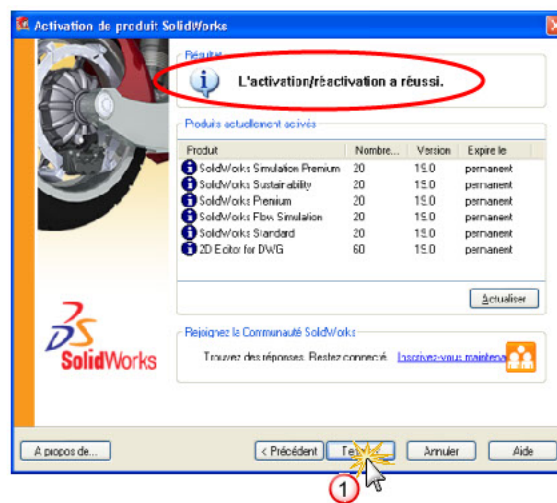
Activation de produit SolidWorks

Résultat

L'activation/réactivation a réussi.

Produits actuellement activés

| Produit | Nombre... | Version | Expire le |
|---|---|---|---|
| SolidWorks Simulation Premium | 20 | 19.0 | permanent |
| SolidWorks Sustainability | 20 | 19.0 | permanent |
| SolidWorks Premium | 20 | 19.0 | permanent |
| SolidWorks Flow Simulation | 20 | 19.0 | permanent |
| SolidWorks Standard | 20 | 19.0 | permanent |
| 2D Editor for DWG | 60 | 19.0 | permanent |

Actualiser

Rejoignez la Communauté SolidWorks

Trouvez des réponses. Restez connecté. Inscrivez-vous mainten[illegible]

SolidWorks

A propos de...

< Précédent

Te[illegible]

Annuler

Aide

1